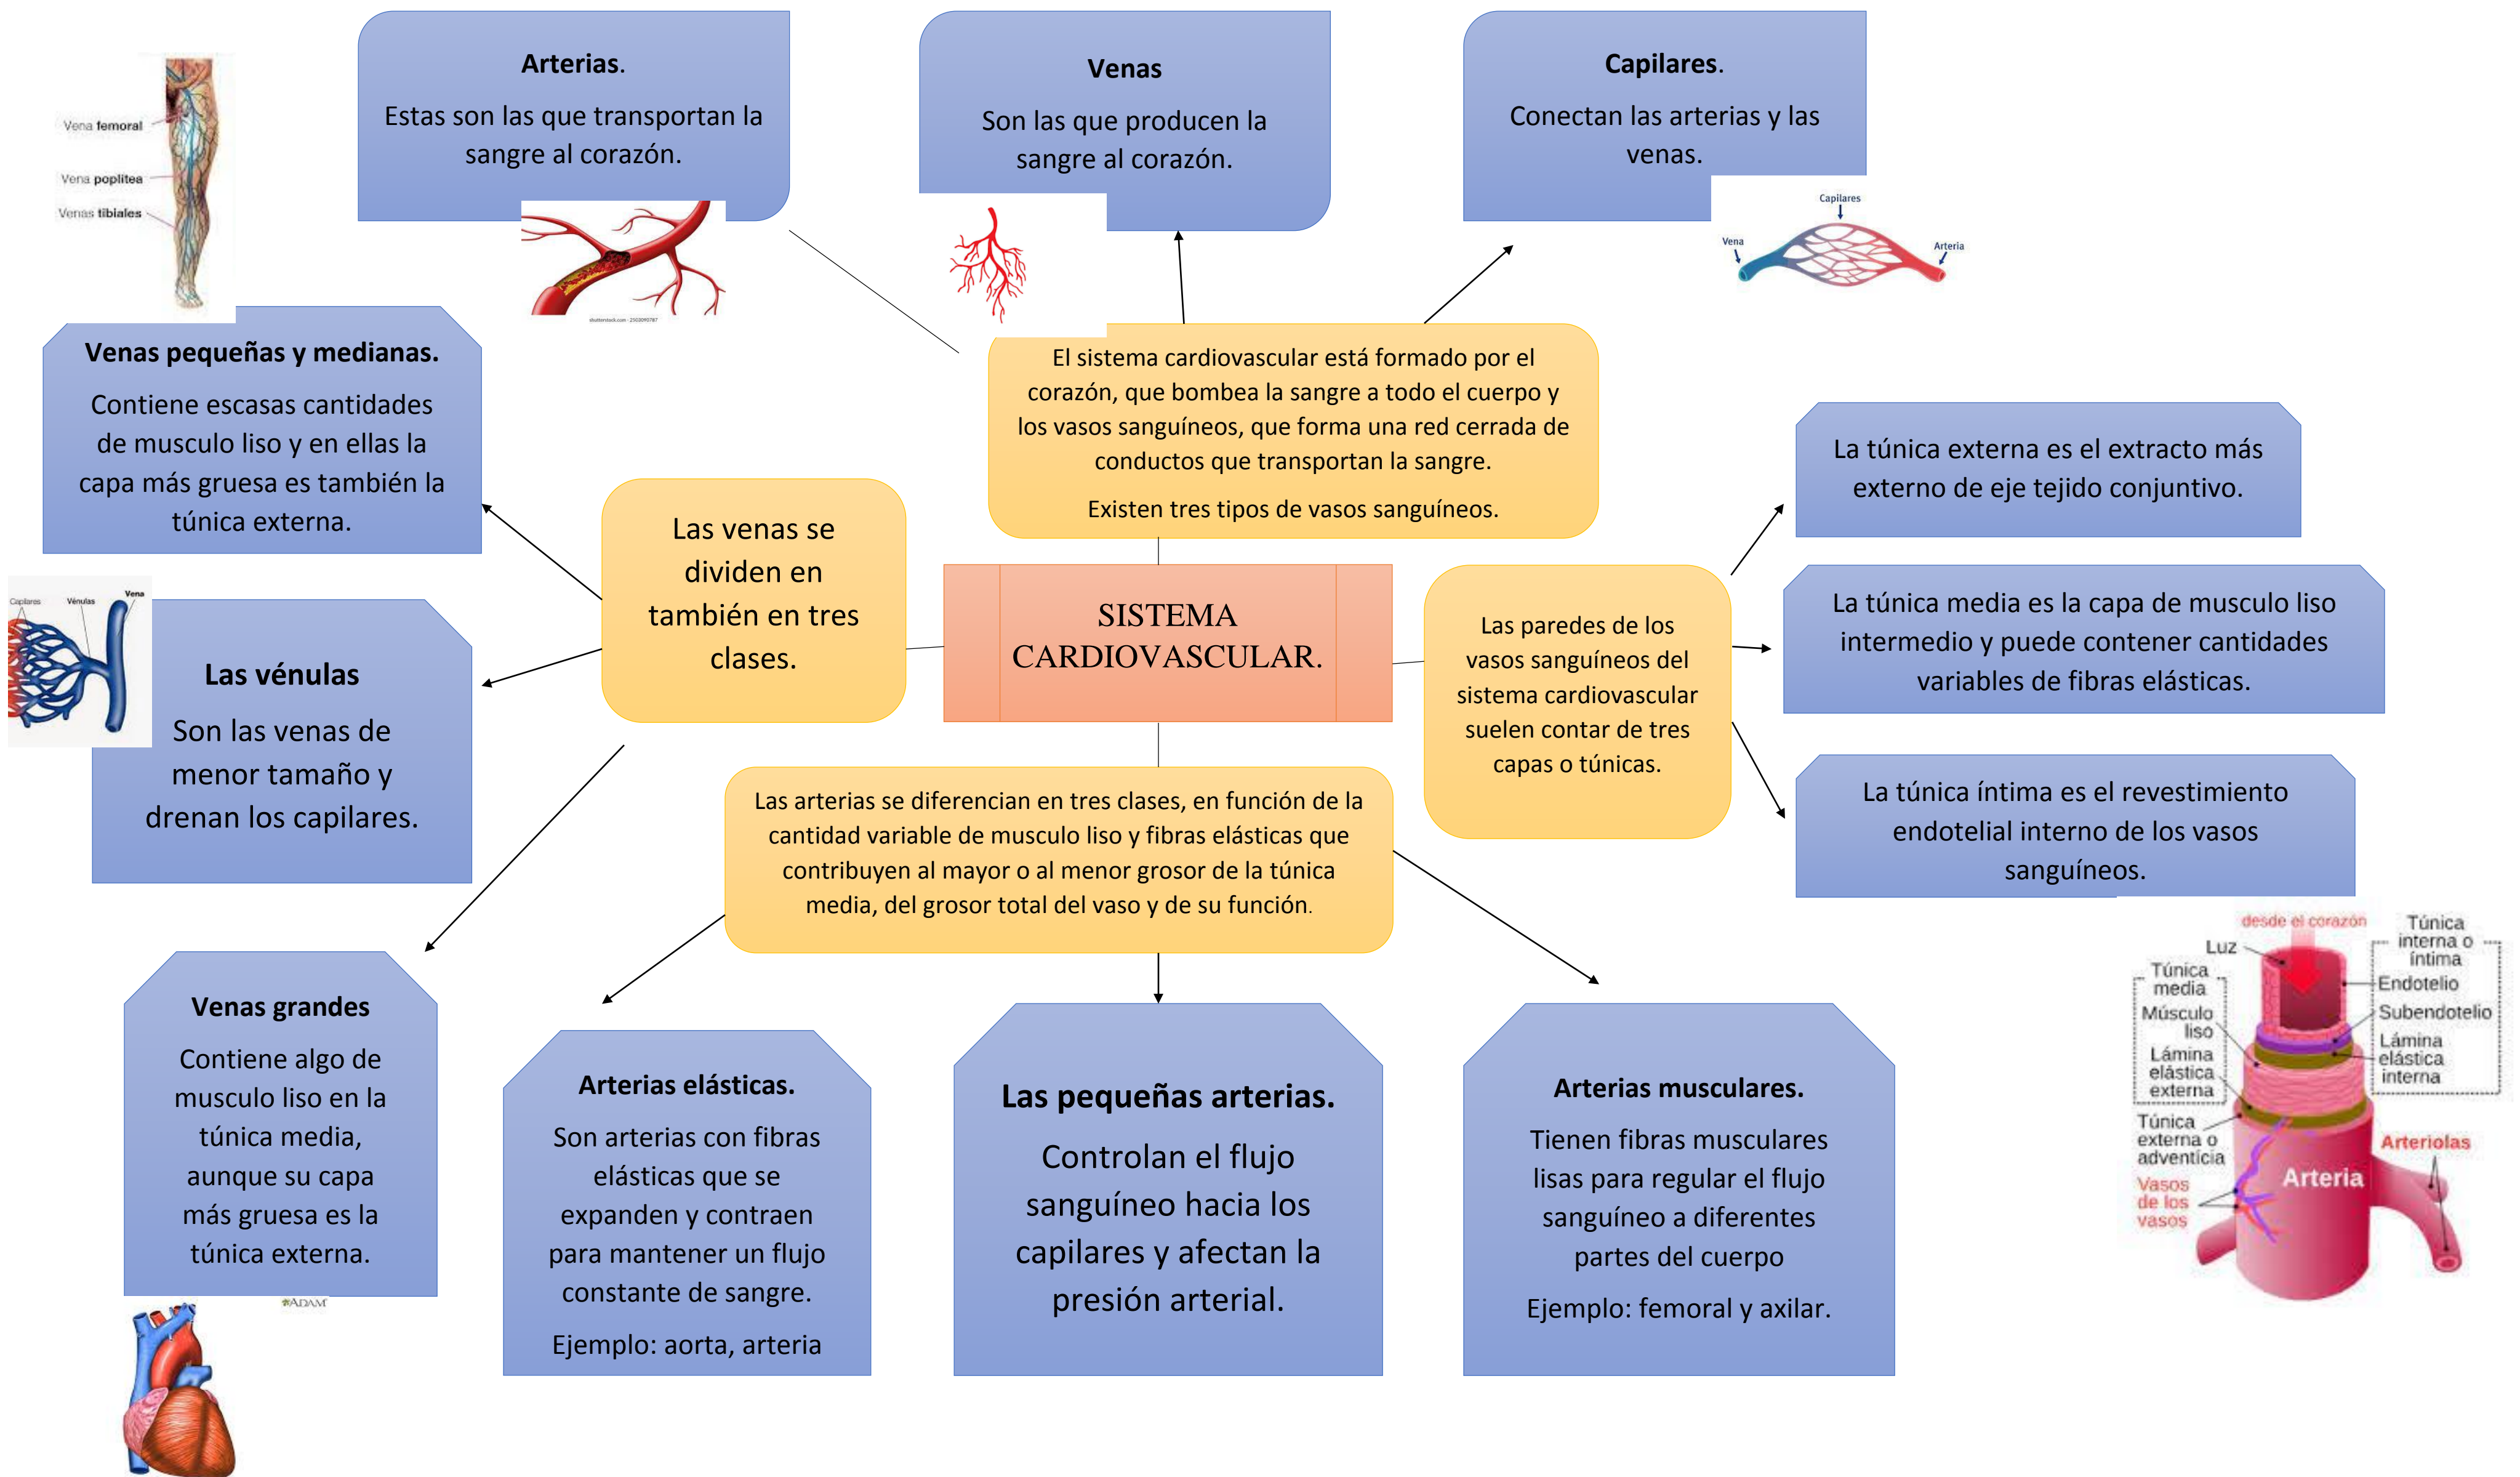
Vena femoral
Vena poplítea
Venas tibiales

Arterias.
Estas son las que transportan la sangre al corazón.

Venas
Son las que producen la sangre al corazón.

Capilares.
Conectan las arterias y las venas.

Capilares
Vena
Arteria

Venas pequeñas y medianas.
Contiene escasas cantidades de musculo liso y en ellas la capa más gruesa es también la túnica externa.

El sistema cardiovascular está formado por el corazón, que bombea la sangre a todo el cuerpo y los vasos sanguíneos, que forma una red cerrada de conductos que transportan la sangre.
Existen tres tipos de vasos sanguíneos.

La túnica externa es el extracto más externo de eje tejido conjuntivo.

Capilares
Vénulas
Vena

Las venas se dividen en también en tres clases.

SISTEMA CARDIOVASCULAR.

Las paredes de los vasos sanguíneos del sistema cardiovascular suelen contar de tres capas o túnicas.

La túnica media es la capa de musculo liso intermedio y puede contener cantidades variables de fibras elásticas.

Las vénulas
Son las venas de menor tamaño y drenan los capilares.

Las arterias se diferencian en tres clases, en función de la cantidad variable de musculo liso y fibras elásticas que contribuyen al mayor o al menor grosor de la túnica media, del grosor total del vaso y de su función.

La túnica íntima es el revestimiento endotelial interno de los vasos sanguíneos.

desde el corazón
Luz
Túnica interna o íntima
Túnica media
Endotelio
Músculo liso
Subendotelio
Lámina elástica externa
Lámina elástica interna
Túnica externa o adventicia
Arteriolas
Arteria
Vasos de los vasos

Venas grandes
Contiene algo de musculo liso en la túnica media, aunque su capa más gruesa es la túnica externa.

Arterias elásticas.
Son arterias con fibras elásticas que se expanden y contraen para mantener un flujo constante de sangre.
Ejemplo: aorta, arteria

Las pequeñas arterias.
Controlan el flujo sanguíneo hacia los capilares y afectan la presión arterial.

Arterias musculares.
Tienen fibras musculares lisas para regular el flujo sanguíneo a diferentes partes del cuerpo
Ejemplo: femoral y axilar.

ADAM